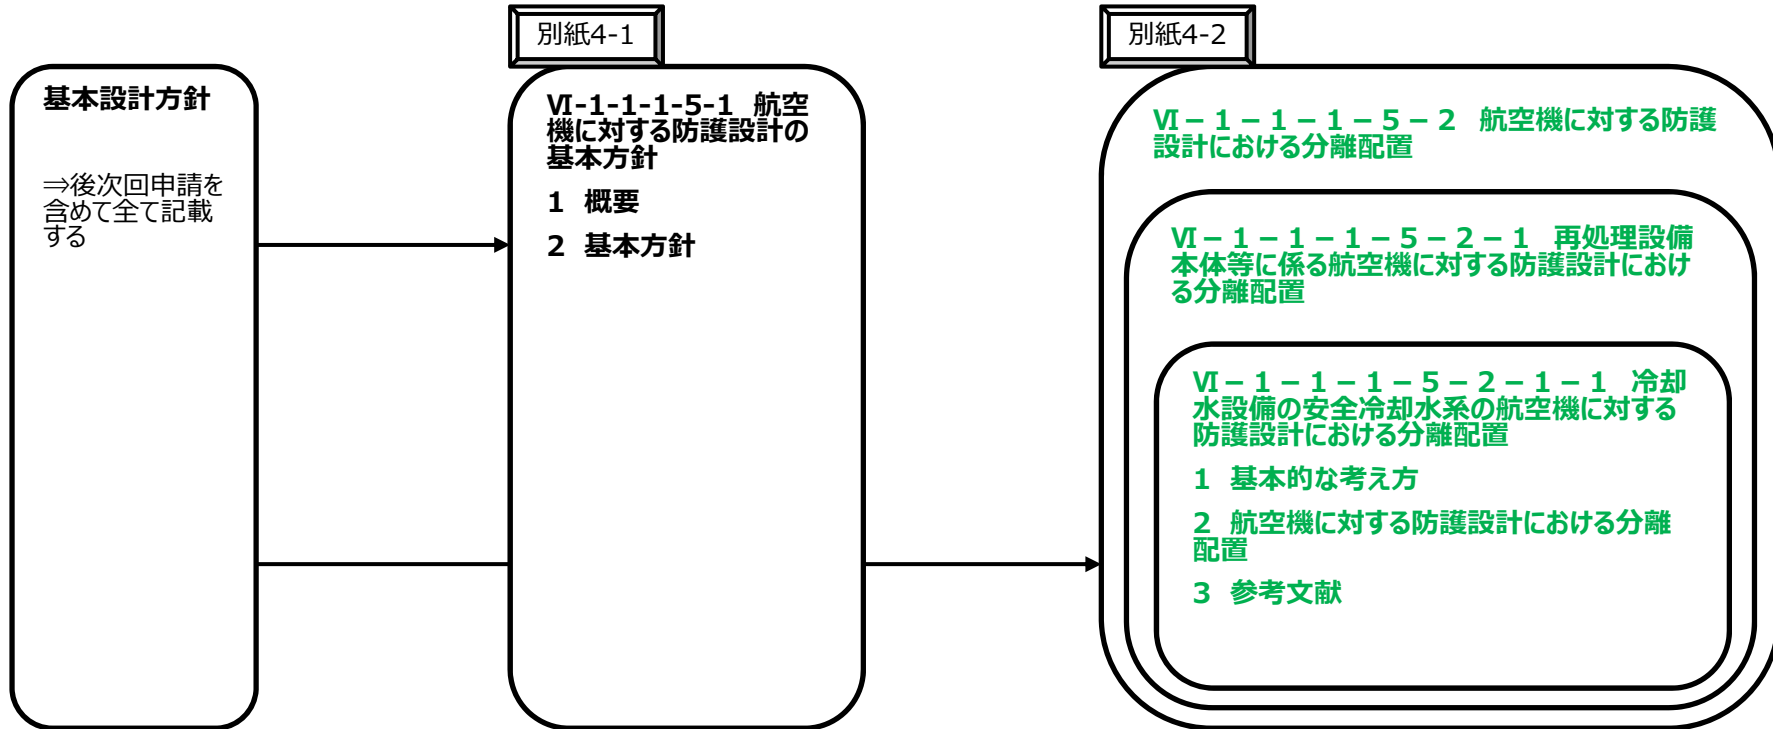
基本設計方針

⇒後次回申請を含めて全て記載する

別紙4-1

Ⅵ-1-1-1-5-1 航空機に対する防護設計の基本方針

1 概要

2 基本方針

別紙4-2

Ⅵ－１－１－１－５－２ 航空機に対する防護設計における分離配置

Ⅵ－１－１－１－５－２－１ 再処理設備本体等に係る航空機に対する防護設計における分離配置

Ⅵ－１－１－１－５－２－１－１ 冷却水設備の安全冷却水系の航空機に対する防護設計における分離配置

１ 基本的な考え方

２ 航空機に対する防護設計における分離配置

３ 参考文献